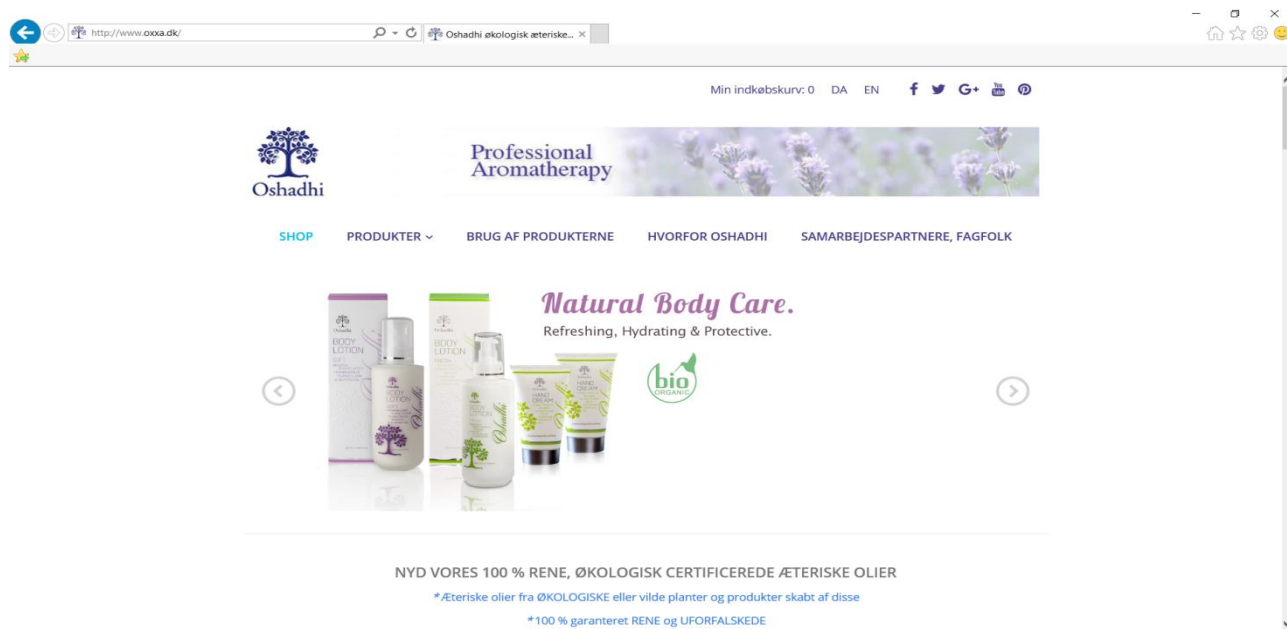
http://www.oxxa.dk/

Oshadhi økologisk æteriske...

Min indkøbskurv: 0 DA EN

Oshadhi

Professional Aromatherapy

SHOP PRODUKTER BRUG AF PRODUKTERNE HVORFOR OSHADHI SAMARBEJDESPARTNERE, FAGFOLK

Natural Body Care.
Refreshing, Hydrating & Protective.

BODY LOTION

BODY LOTION

HAND CREAM

HAND CREAM

bio ORGANIC

NYD VORES 100 % RENE, ØKOLOGISK CERTIFICEREDE ÆTERISKE OLIER

*Æteriske olier fra ØKOLOGISKE eller vilde planter og produkter skabt af disse

*100 % garanteret RENE og UFORFALSKEDE